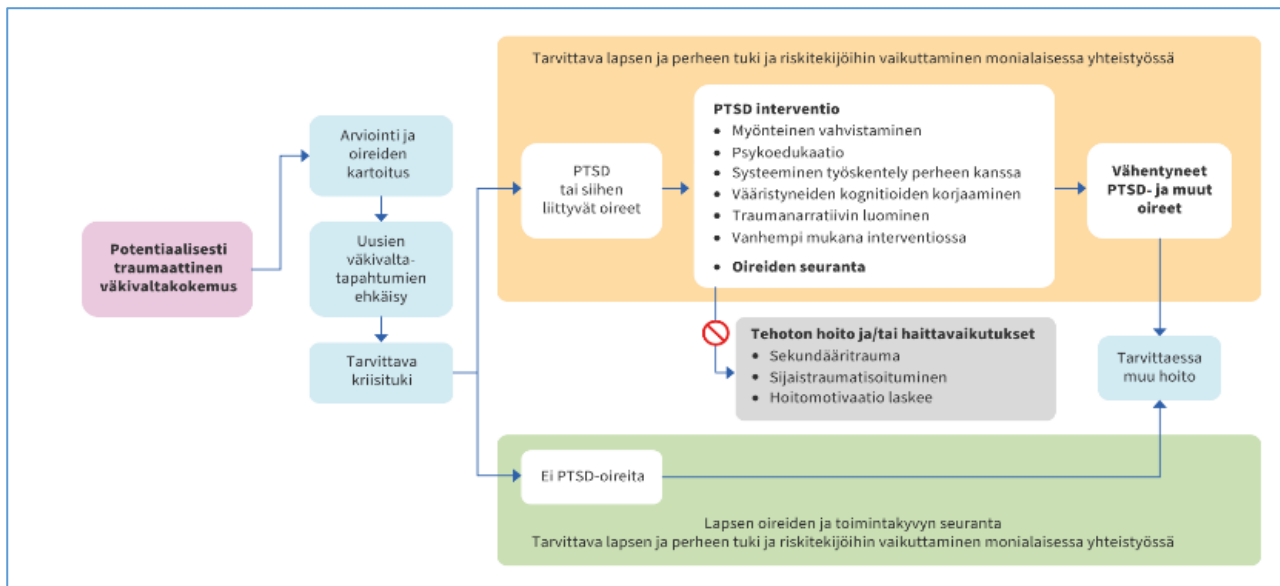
Potentiaalisesti traumaattinen väkivaltakokemus

Arviointi ja oireiden kartoitus

Uusien väkivaltatapahtumien ehkäisy

Tarvittava kriisituki

Tarvittava lapsen ja perheen tuki ja riskitekijöihin vaikuttaminen monialaisessa yhteistyössä

PTSD tai siihen liittyvät oireet

PTSD interventio
- Myönteinen vahvistaminen
- Psykoedukaatio
- Systeeminen työskentely perheen kanssa
- Vääristyneiden kognitioiden korjaaminen
- Traumanarratiivin luominen
- Vanhempi mukana interventiossa
- Oireiden seuranta

Vähentyneet PTSD- ja muut oireet

Tehoton hoito ja/tai haittavaikutukset
- Sekundääritrauma
- Sijaistraumatisoituminen
- Hoitomotivaatio laskee

Tarvittaessa muu hoito

Ei PTSD-oireita

Lapsen oireiden ja toimintakyvyn seuranta
Tarvittava lapsen ja perheen tuki ja riskitekijöihin vaikuttaminen monialaisessa yhteistyössä